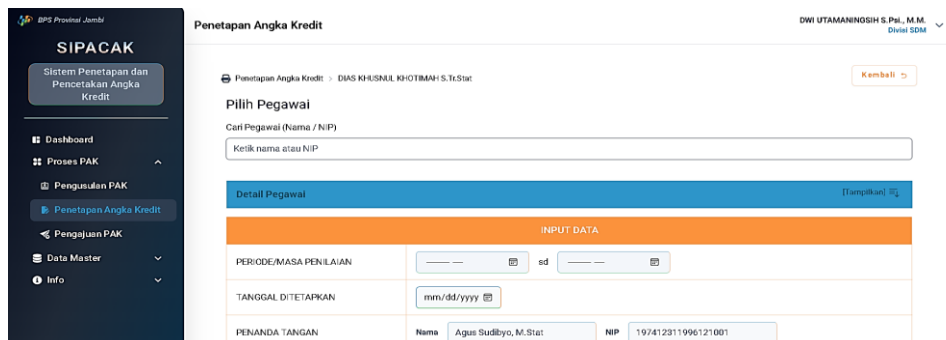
BPS Provinsi Jambi

SIPACAK

Sistem Penetapan dan Pencetakan Angka Kredit

Dashboard
Proses PAK
Pengusulan PAK
Penetapan Angka Kredit
Pengajuan PAK
Data Master
Info

Penetapan Angka Kredit

DWI UTAMANINGSIH S.Psi., M.M.
Divisi SDM

Penetapan Angka Kredit > DIAS KHUSNUL KHOTIMAH S.Tr.Stat

Kembali

Pilih Pegawai

Cari Pegawai (Nama / NIP)

Ketik nama atau NIP

Detail Pegawai

[Tampilkan]

INPUT DATA

| PERIODE/MASA PENILAIAN | ---- -- sd ---- -- |
|---|---|
| TANGGAL DITETAPKAN | mm/dd/yyyy |
| PENANDA TANGAN | Nama Agus Sudibyo, M.Stat NIP 197412311996121001 |